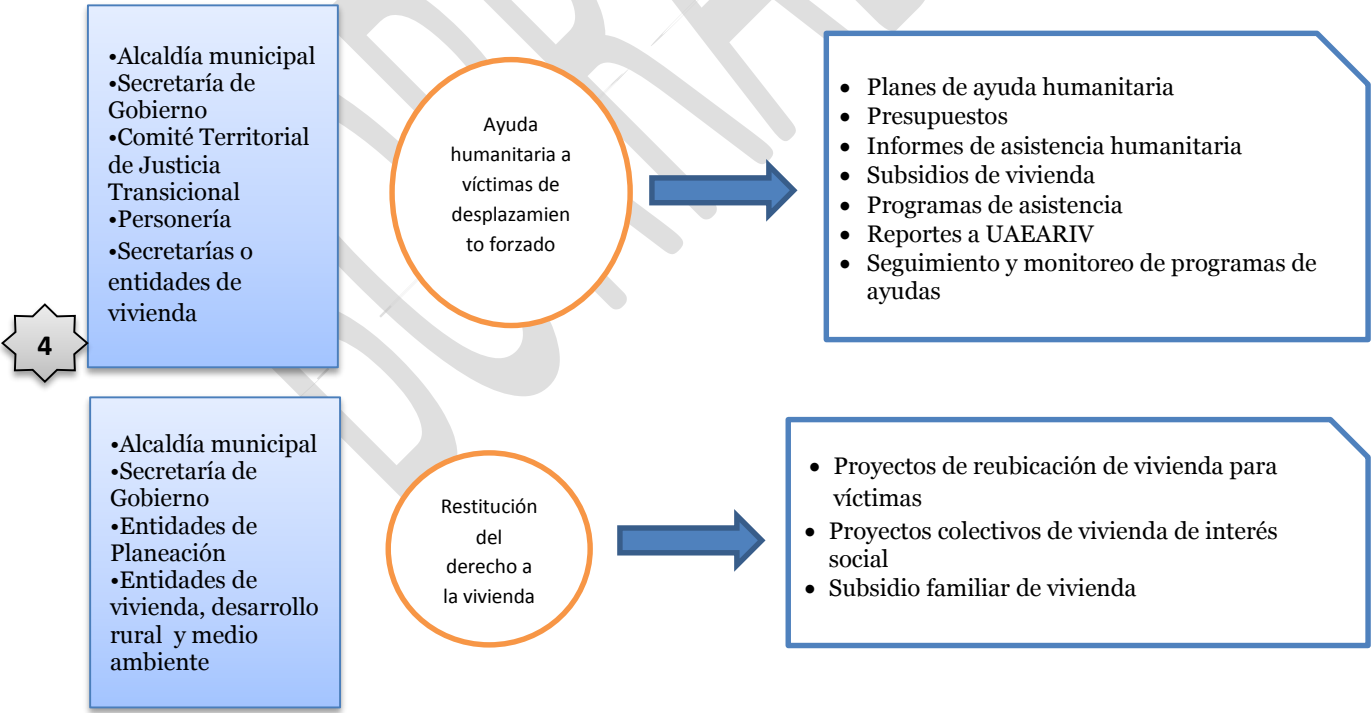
•Alcaldía municipal
•Secretaría de Gobierno
•Comité Territorial de Justicia Transicional
•Personería
•Secretarías o entidades de vivienda

4

Ayuda humanitaria a víctimas de desplazamiento forzado

- Planes de ayuda humanitaria
- Presupuestos
- Informes de asistencia humanitaria
- Subsidios de vivienda
- Programas de asistencia
- Reportes a UAEARIV
- Seguimiento y monitoreo de programas de ayudas

•Alcaldía municipal
•Secretaría de Gobierno
•Entidades de Planeación
•Entidades de vivienda, desarrollo rural y medio ambiente

Restitución del derecho a la vivienda

- Proyectos de reubicación de vivienda para víctimas
- Proyectos colectivos de vivienda de interés social
- Subsidio familiar de vivienda